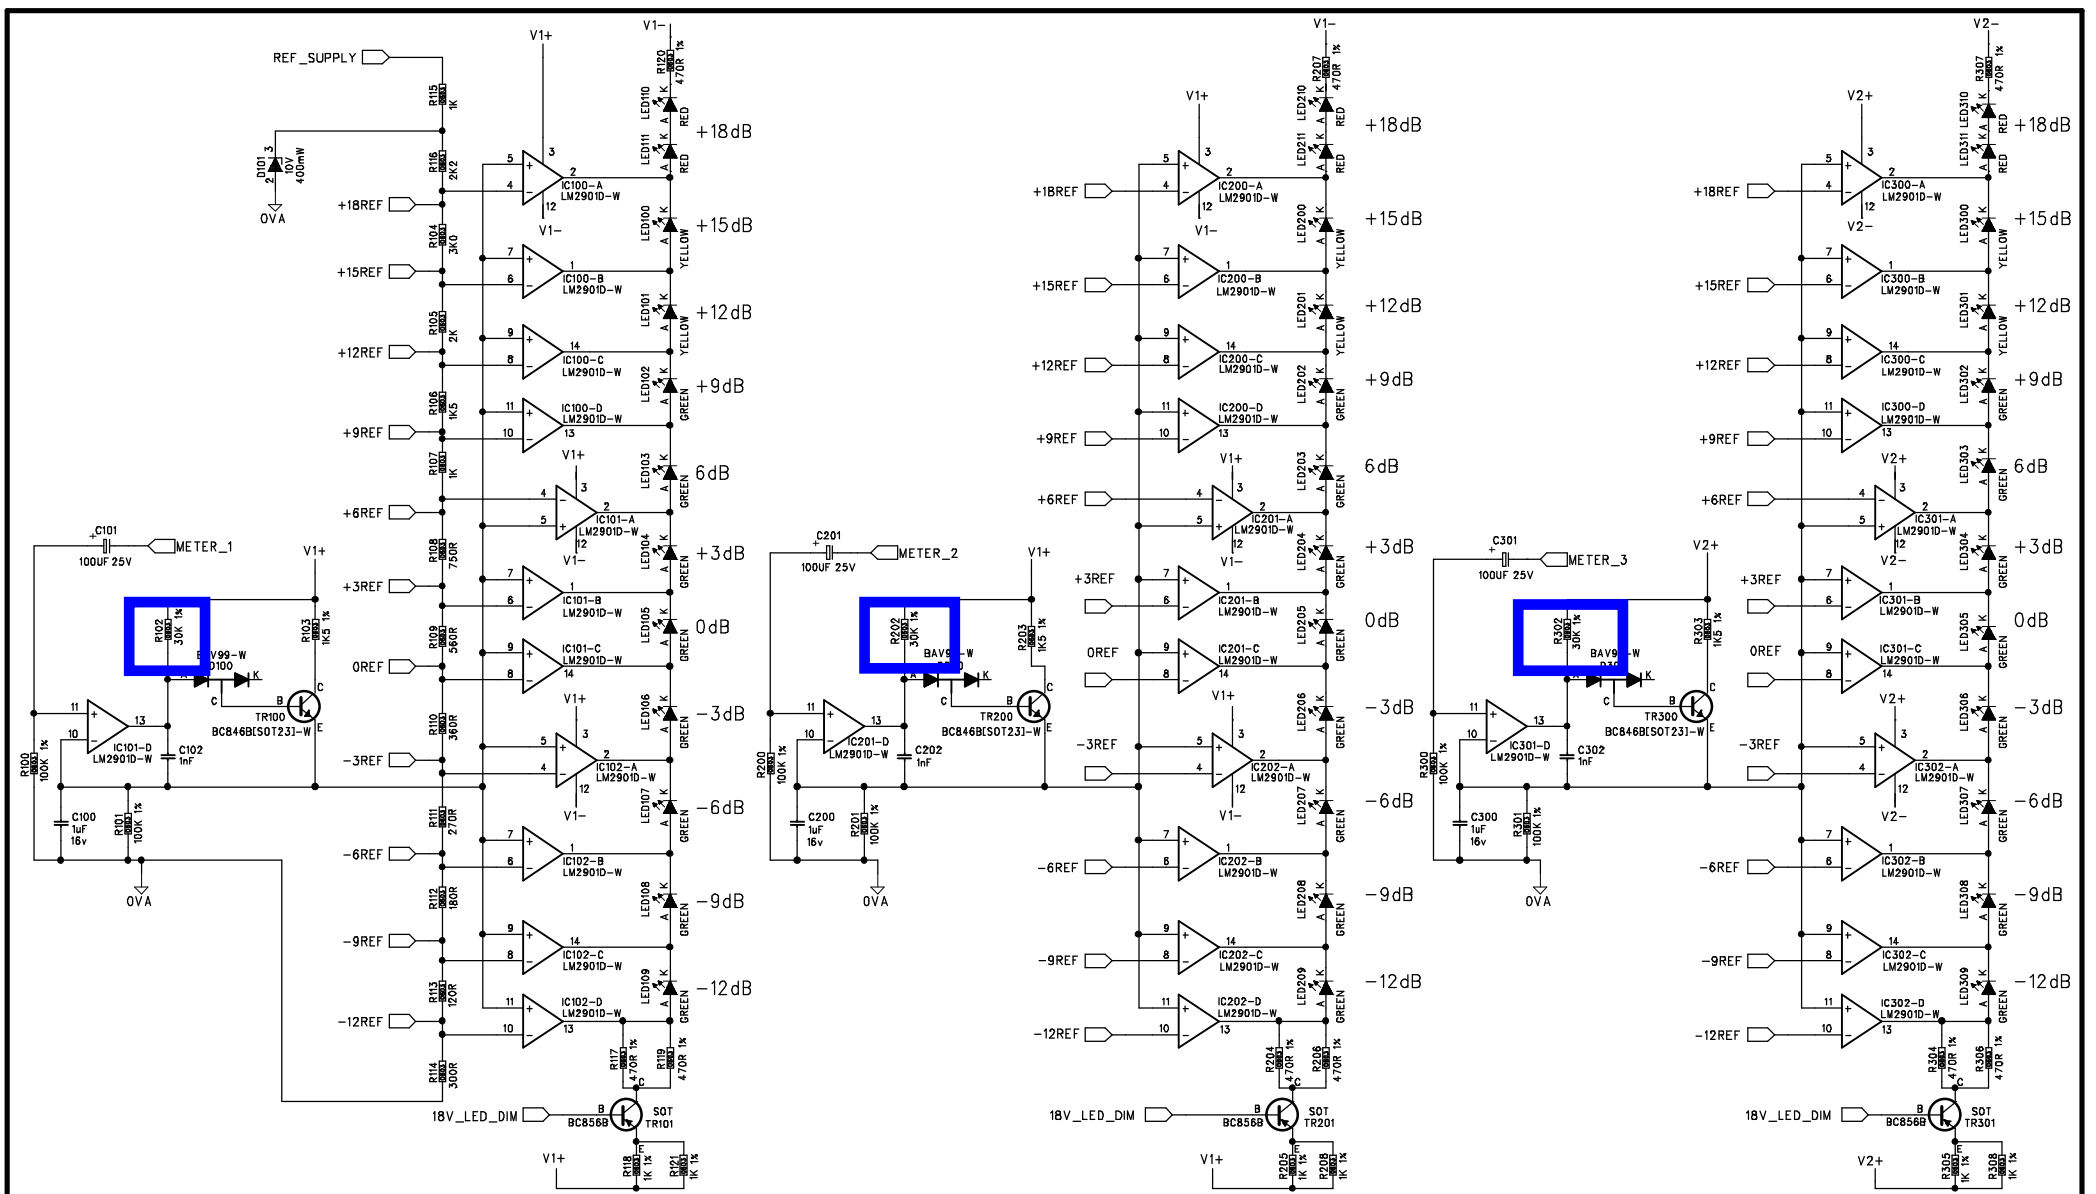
REF_SUPPLY
V1+
V1-
R120 470R 1%
R115 1K
LED110 RED
LED111 RED
+18dB
D101 10V 400mW
0VA
R116 2K2
+18REF
IC100-A LM2901D-W
V1-
R104 3K0
+15REF
LED100 YELLOW
+15dB
IC100-B LM2901D-W
R105 2K
+12REF
LED101 YELLOW
+12dB
IC100-C LM2901D-W
R106 1K5
+9REF
LED102 GREEN
+9dB
IC100-D LM2901D-W
R107 1K
+6REF
V1+
LED103 GREEN
6dB
IC101-A LM2901D-W
V1-
C101 100UF 25V
METER_1
V1+
R108 750R
+3REF
LED104 GREEN
+3dB
IC101-B LM2901D-W
R102 30K 1%
R103 1K5 1%
BAV99-W D100
R109 560R
0REF
LED105 GREEN
0dB
IC101-C LM2901D-W
TR100 BC846B[SOT23]-W
IC101-D LM2901D-W
C102 1nF
R110 360R
-3REF
V1+
LED106 GREEN
-3dB
IC102-A LM2901D-W
R100 100K 1%
C100 1uF 16v
R101 100K 1%
0VA
R111 270R
V1-
LED107 GREEN
-6dB
-6REF
IC102-B LM2901D-W
R112 180R
-9REF
LED108 GREEN
-9dB
IC102-C LM2901D-W
R113 120R
-12REF
LED109 GREEN
-12dB
IC102-D LM2901D-W
R114 300R
R117 470R 1%
R119 470R 1%
18V_LED_DIM
BC856B
SOT TR101
V1+
R118 1K 1%
R121 1K 1%
V1+
V1-
R207 470R 1%
LED210 RED
LED211 RED
+18dB
+18REF
IC200-A LM2901D-W
V1-
LED200 YELLOW
+15dB
+15REF
IC200-B LM2901D-W
LED201 YELLOW
+12dB
+12REF
IC200-C LM2901D-W
LED202 GREEN
+9dB
+9REF
IC200-D LM2901D-W
V1+
LED203 GREEN
6dB
+6REF
IC201-A LM2901D-W
V1-
C201 100UF 25V
METER_2
V1+
LED204 GREEN
+3dB
+3REF
IC201-B LM2901D-W
R202 30K 1%
R203 1K5 1%
BAV99-W
LED205 GREEN
0dB
0REF
IC201-C LM2901D-W
TR200 BC846B[SOT23]-W
IC201-D LM2901D-W
C202 1nF
V1+
LED206 GREEN
-3dB
-3REF
IC202-A LM2901D-W
R200 100K 1%
C200 1uF 16v
R201 100K 1%
0VA
V1-
LED207 GREEN
-6dB
-6REF
IC202-B LM2901D-W
LED208 GREEN
-9dB
-9REF
IC202-C LM2901D-W
LED209 GREEN
-12dB
-12REF
IC202-D LM2901D-W
R204 470R 1%
R206 470R 1%
18V_LED_DIM
BC856B
SOT TR201
V1+
R205 1K 1%
R208 1K 1%
V2+
V2-
R307 470R 1%
LED310 RED
LED311 RED
+18dB
+18REF
IC300-A LM2901D-W
V2-
LED300 YELLOW
+15dB
+15REF
IC300-B LM2901D-W
LED301 YELLOW
+12dB
+12REF
IC300-C LM2901D-W
LED302 GREEN
+9dB
+9REF
IC300-D LM2901D-W
V2+
LED303 GREEN
6dB
+6REF
IC301-A LM2901D-W
V2-
C301 100UF 25V
METER_3
V2+
LED304 GREEN
+3dB
+3REF
IC301-B LM2901D-W
R302 30K 1%
R303 1K5 1%
BAV99-W D300
LED305 GREEN
0dB
0REF
IC301-C LM2901D-W
TR300 BC846B[SOT23]-W
IC301-D LM2901D-W
C302 1nF
V2+
LED306 GREEN
-3dB
-3REF
IC302-A LM2901D-W
R300 100K 1%
C300 1uF 16v
R301 100K 1%
0VA
V2-
LED307 GREEN
-6dB
-6REF
IC302-B LM2901D-W
LED308 GREEN
-9dB
-9REF
IC302-C LM2901D-W
LED309 GREEN
-12dB
-12REF
IC302-D LM2901D-W
R304 470R 1%
R306 470R 1%
18V_LED_DIM
BC856B
SOT TR301
V2+
R305 1K 1%
R308 1K 1%